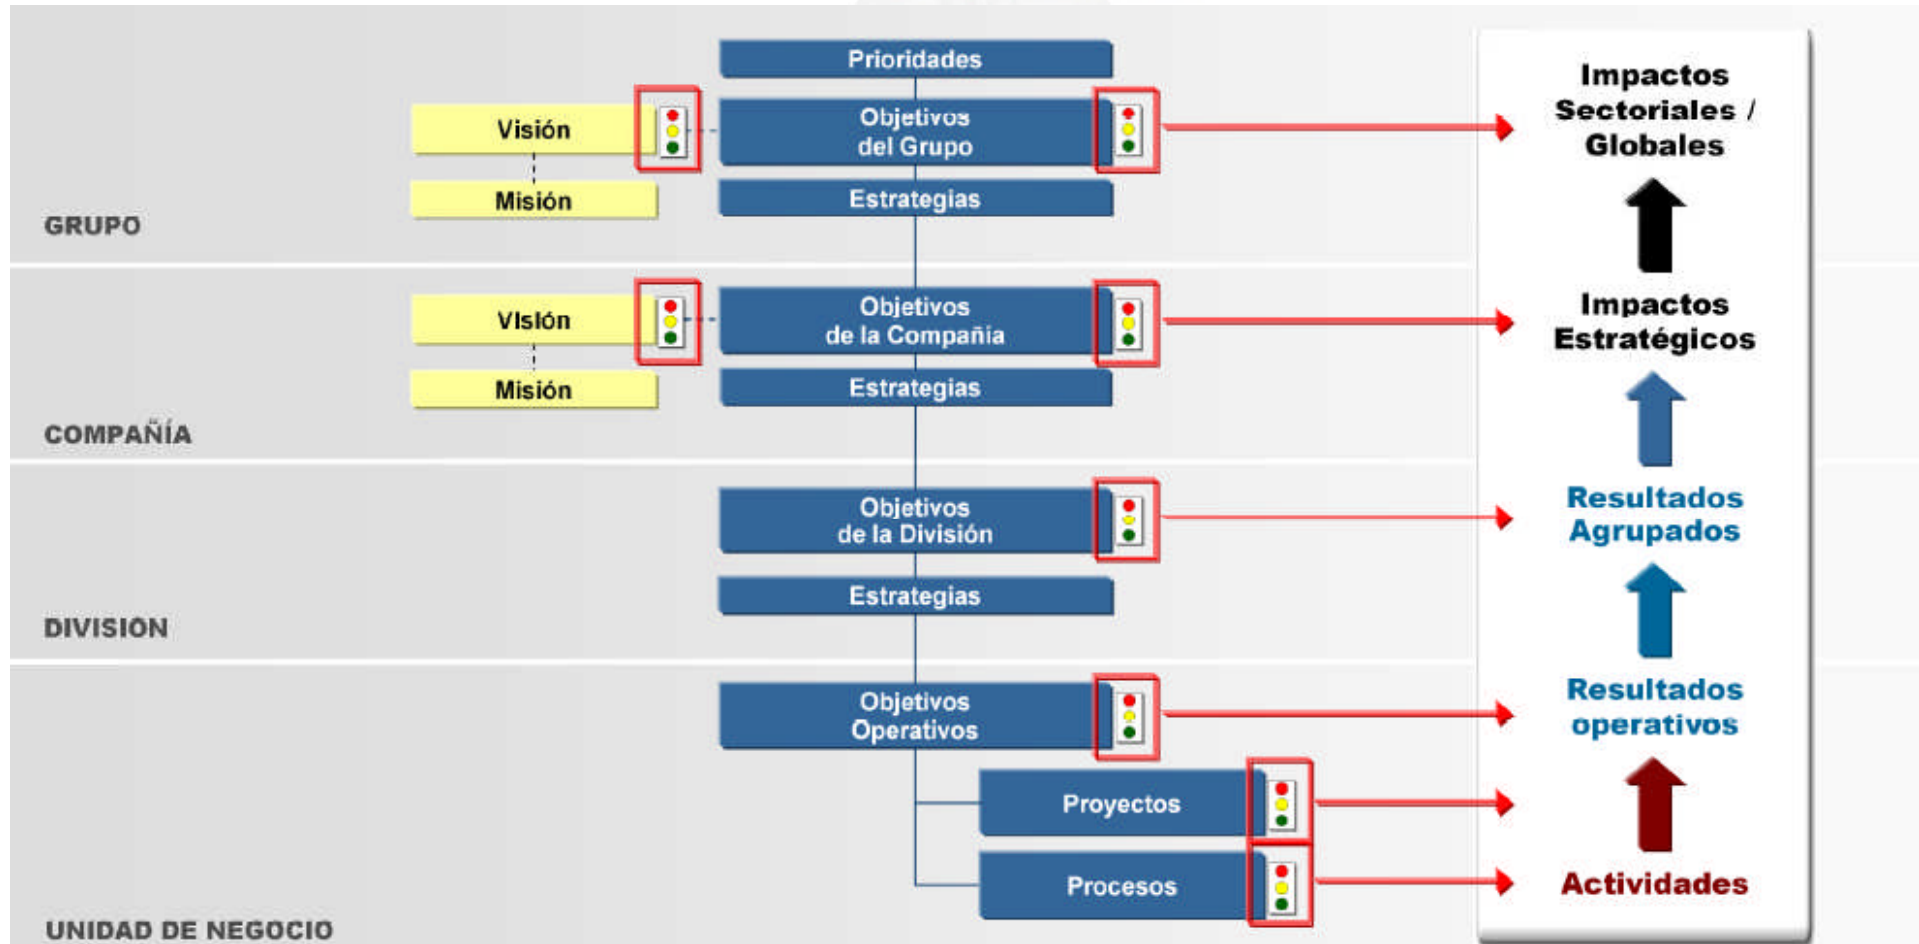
Prioridades

Visión

Objetivos del Grupo

Misión

Estrategias

GRUPO

Visión

Objetivos de la Compañía

Misión

Estrategias

COMPAÑÍA

Objetivos de la División

Estrategias

DIVISION

Objetivos Operativos

Proyectos

Procesos

UNIDAD DE NEGOCIO

Impactos Sectoriales / Globales

Impactos Estratégicos

Resultados Agrupados

Resultados operativos

Actividades